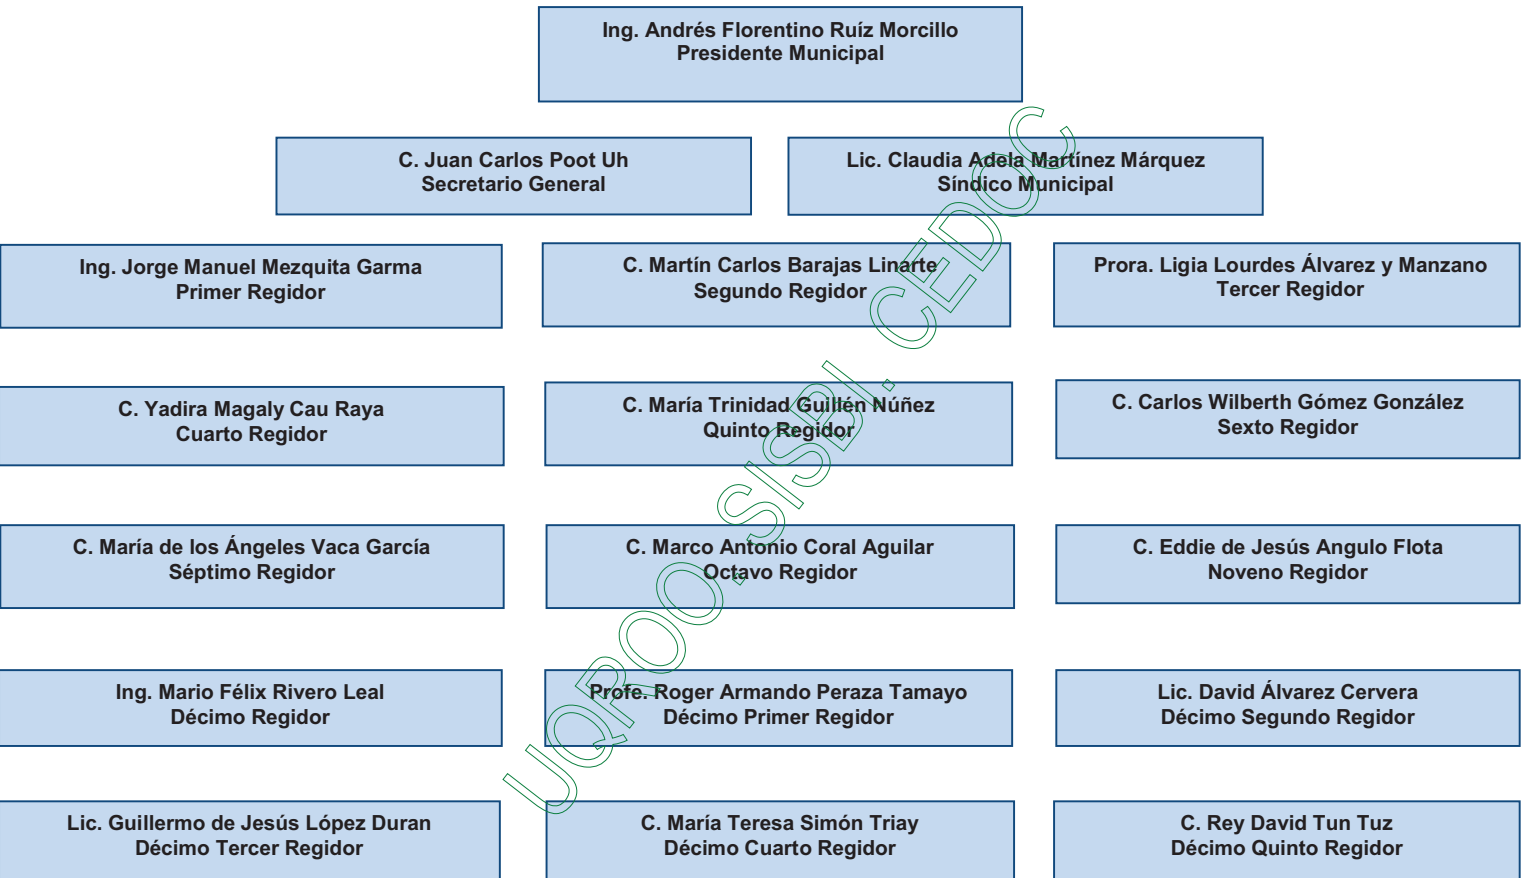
Ing. Andrés Florentino Ruíz Morcillo
Presidente Municipal

C. Juan Carlos Poot Uh
Secretario General

Lic. Claudia Adela Martínez Márquez
Síndico Municipal

Ing. Jorge Manuel Mezquita Garma
Primer Regidor

C. Martín Carlos Barajas Linarte
Segundo Regidor

Prora. Ligia Lourdes Álvarez y Manzano
Tercer Regidor

C. Yadira Magaly Cau Raya
Cuarto Regidor

C. María Trinidad Guillén Núñez
Quinto Regidor

C. Carlos Wilberth Gómez González
Sexto Regidor

C. María de los Ángeles Vaca García
Séptimo Regidor

C. Marco Antonio Coral Aguilar
Octavo Regidor

C. Eddie de Jesús Angulo Flota
Noveno Regidor

Ing. Mario Félix Rivero Leal
Décimo Regidor

Profe. Roger Armando Peraza Tamayo
Décimo Primer Regidor

Lic. David Álvarez Cervera
Décimo Segundo Regidor

Lic. Guillermo de Jesús López Duran
Décimo Tercer Regidor

C. María Teresa Simón Triay
Décimo Cuarto Regidor

C. Rey David Tun Tuz
Décimo Quinto Regidor

UQROO SISBI CEDOC